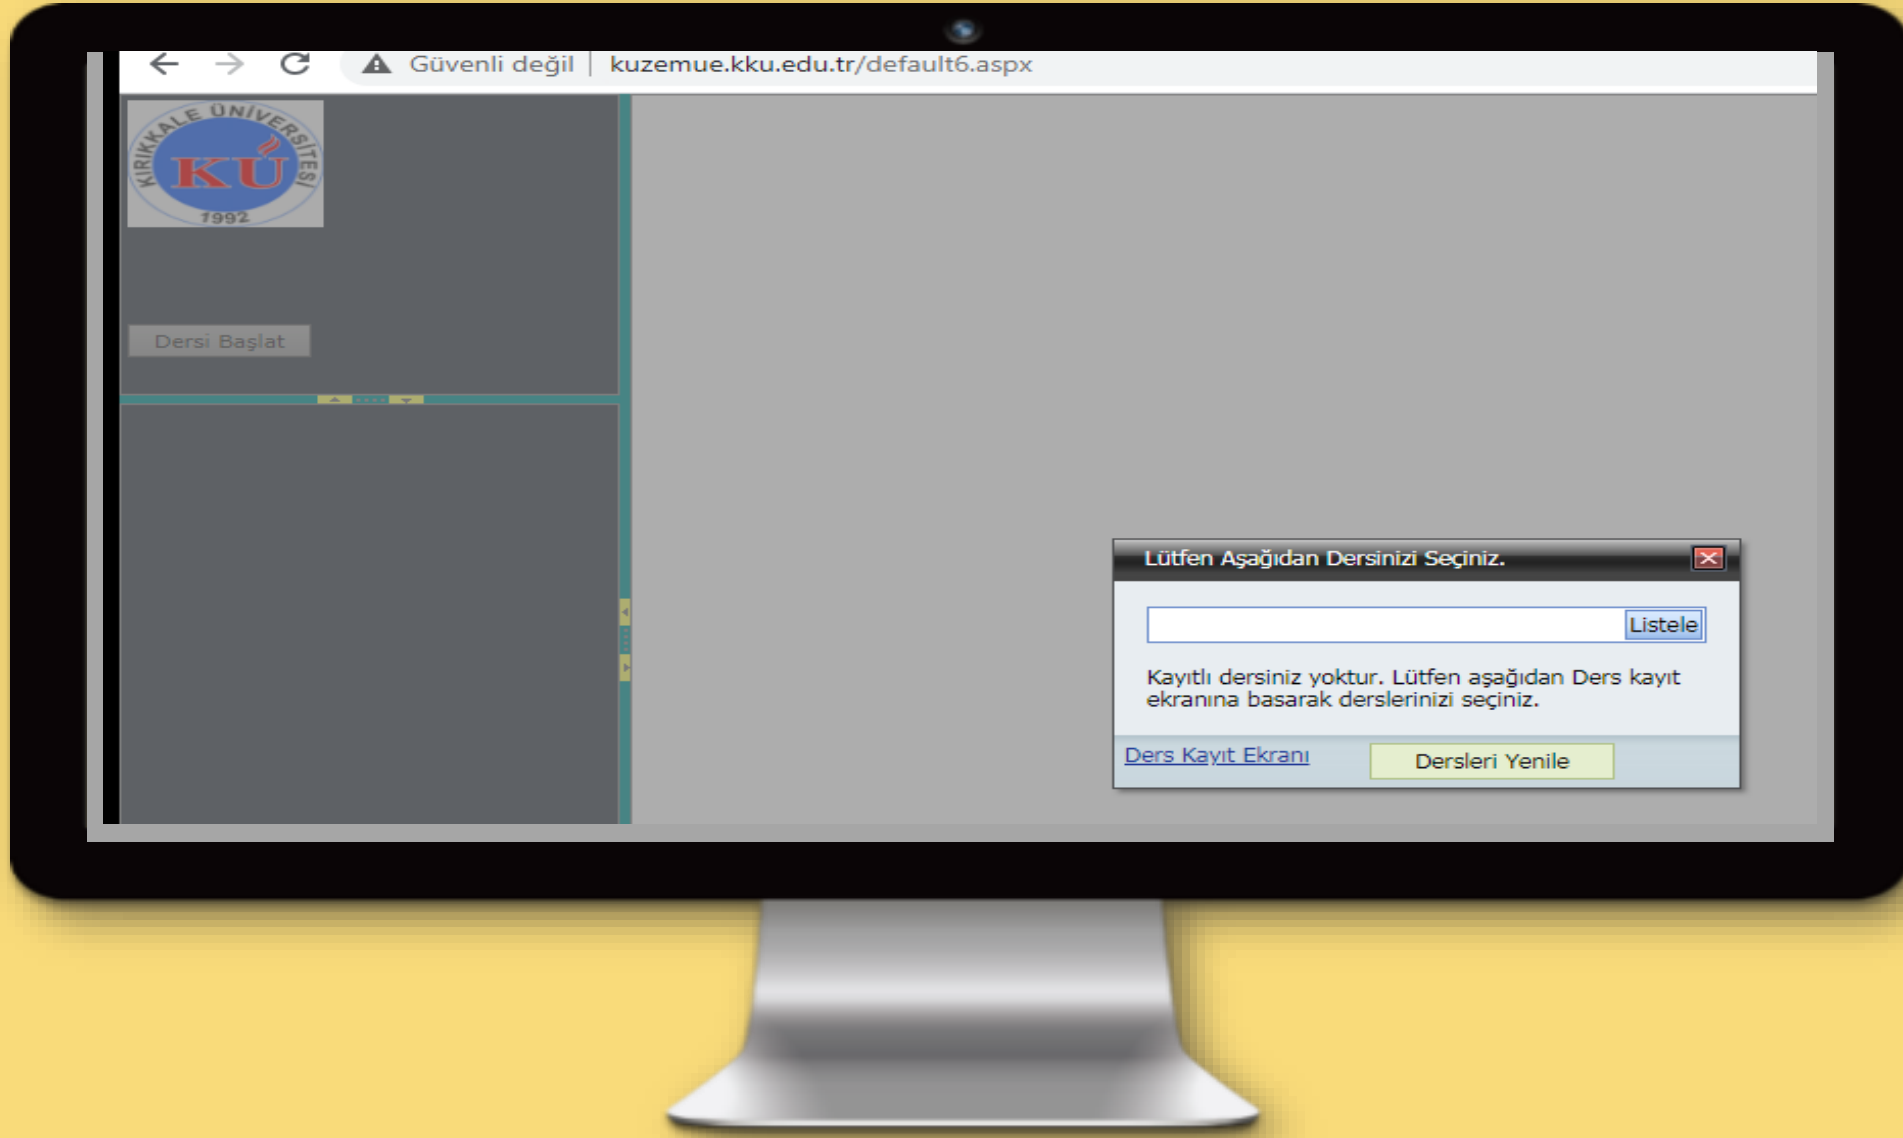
Güvenli değil | kuzemue.kku.edu.tr/default6.aspx

KIRIKKALE ÜNİVERSİTESİ
KÜ
1992

Dersi Başlat

Lütfen Aşağıdan Dersinizi Seçiniz.

Listele

Kayıtlı dersiniz yoktur. Lütfen aşağıdan Ders kayıt ekranına basarak derslerinizi seçiniz.

Ders Kayıt Ekranı

Dersleri Yenile